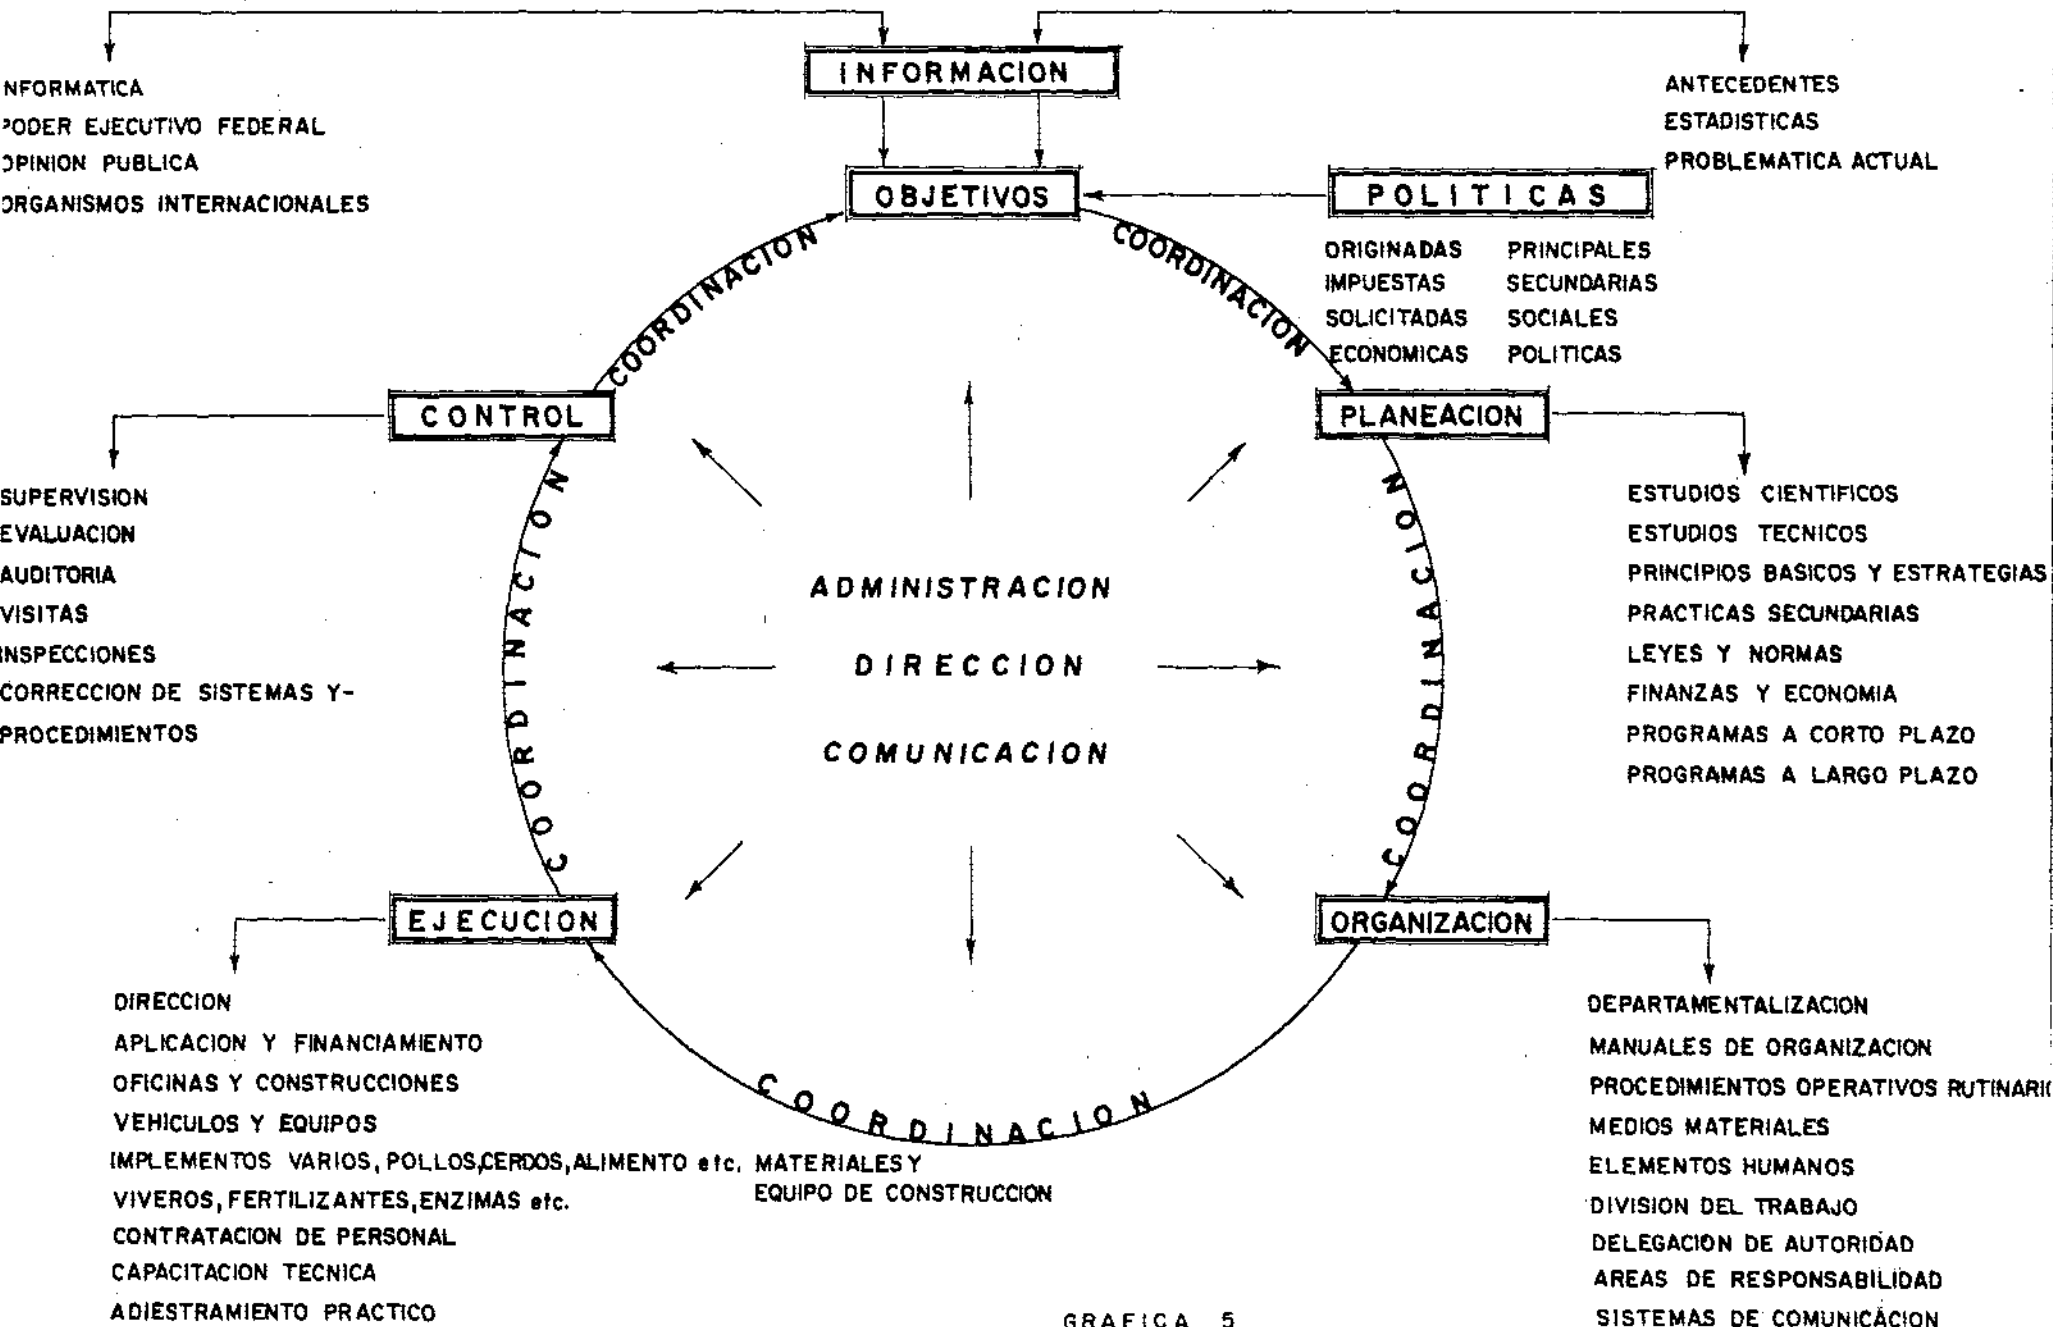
INFORMACION

NFORMATICA
PODER EJECUTIVO FEDERAL
OPINION PUBLICA
ORGANISMOS INTERNACIONALES

ANTECEDENTES
ESTADISTICAS
PROBLEMATICA ACTUAL

OBJETIVOS

POLITICAS

ORIGINADAS
IMPUESTAS
SOLICITADAS
ECONOMICAS

PRINCIPALES
SECUNDARIAS
SOCIALES
POLITICAS

COORDINACION

COORDINACION

CONTROL

PLANEACION

SUPERVISION
EVALUACION
AUDITORIA
VISITAS
INSPECCIONES
CORRECCION DE SISTEMAS Y-
PROCEDIMIENTOS

ESTUDIOS CIENTIFICOS
ESTUDIOS TECNICOS
PRINCIPIOS BASICOS Y ESTRATEGIAS
PRACTICAS SECUNDARIAS
LEYES Y NORMAS
FINANZAS Y ECONOMIA
PROGRAMAS A CORTO PLAZO
PROGRAMAS A LARGO PLAZO

COORDINACION

COORDINACION

ADMINISTRACION
DIRECCION
COMUNICACION

EJECUCION

ORGANIZACION

DIRECCION
APLICACION Y FINANCIAMIENTO
OFICINAS Y CONSTRUCCIONES
VEHICULOS Y EQUIPOS
IMPLEMENTOS VARIOS, POLLOS,CERDOS,ALIMENTO etc.
VIVEROS, FERTILIZANTES,ENZIMAS etc.
CONTRATACION DE PERSONAL
CAPACITACION TECNICA
ADIESTRAMIENTO PRACTICO

MATERIALES Y
EQUIPO DE CONSTRUCCION

COORDINACION

DEPARTAMENTALIZACION
MANUALES DE ORGANIZACION
PROCEDIMIENTOS OPERATIVOS RUTINARI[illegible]
MEDIOS MATERIALES
ELEMENTOS HUMANOS
DIVISION DEL TRABAJO
DELEGACION DE AUTORIDAD
AREAS DE RESPONSABILIDAD
SISTEMAS DE COMUNICACION

GRAFICA 5